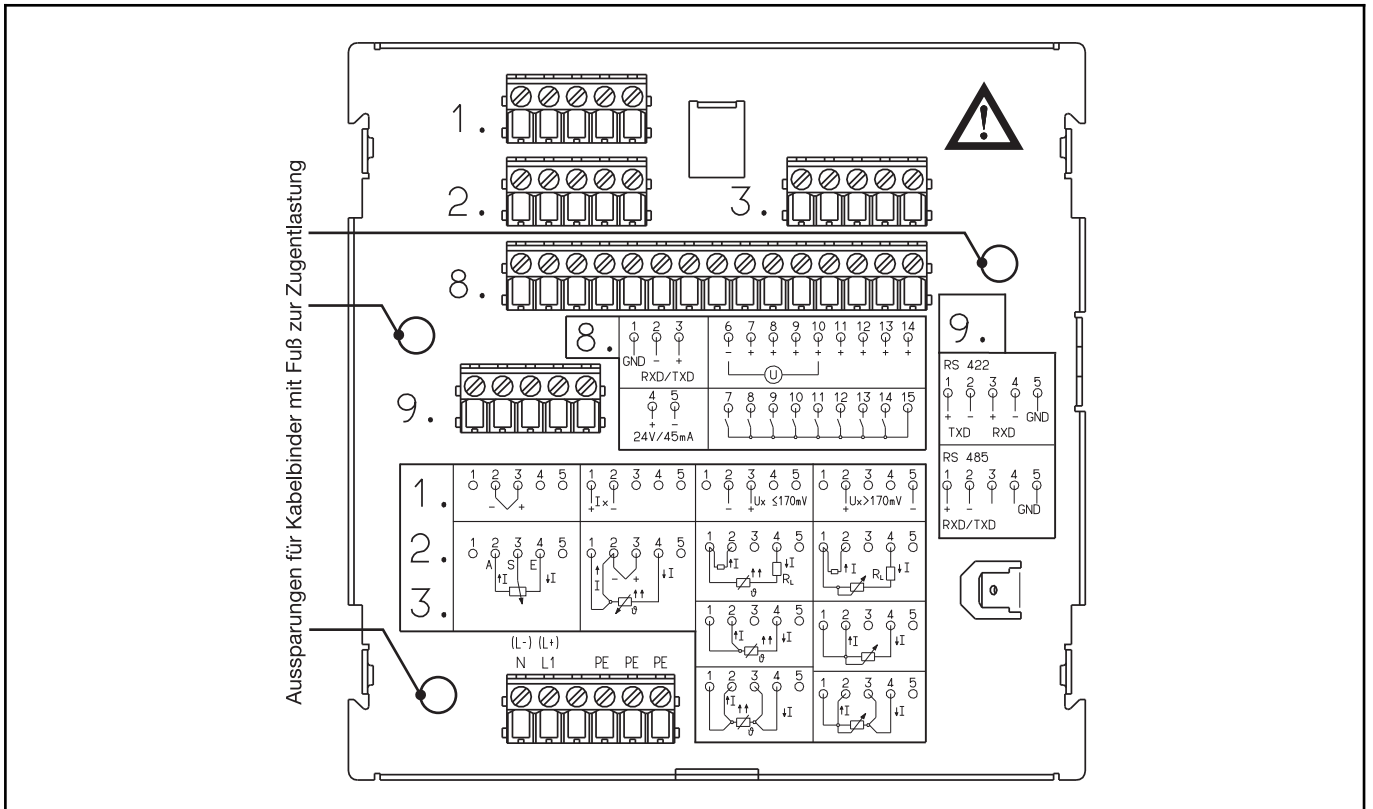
Aussparungen für Kabelbinder mit Fuß zur Zugentlastung

1.

2.

3.

8.

9.

8.

1 2 3
GND − +
RXD/TXD

6 7 8 9 10 11 12 13 14
− + + + + + + + +
U

4 5
+ −
24V/45mA

7 8 9 10 11 12 13 14 15

9.

RS 422
1 2 3 4 5
+ − + − GND
TXD RXD

RS 485
1 2 3 4 5
+ − GND
RXD/TXD

1.
2.
3.

1 2 3 4 5
− +

1 2 3 4 5
Ix
+ −

1 2 3 4 5
− + Ux ≤170mV

1 2 3 4 5
+ − Ux>170mV

1 2 3 4 5
A S E
I I

1 2 3 4 5
I − + I
ϑ

1 2 3 4 5
I I
ϑ $R_L$

1 2 3 4 5
I I
$R_L$

1 2 3 4 5
I I
ϑ

1 2 3 4 5
I I

1 2 3 4 5
I I
ϑ

1 2 3 4 5
I I

(L-) (L+)
N L1 PE PE PE